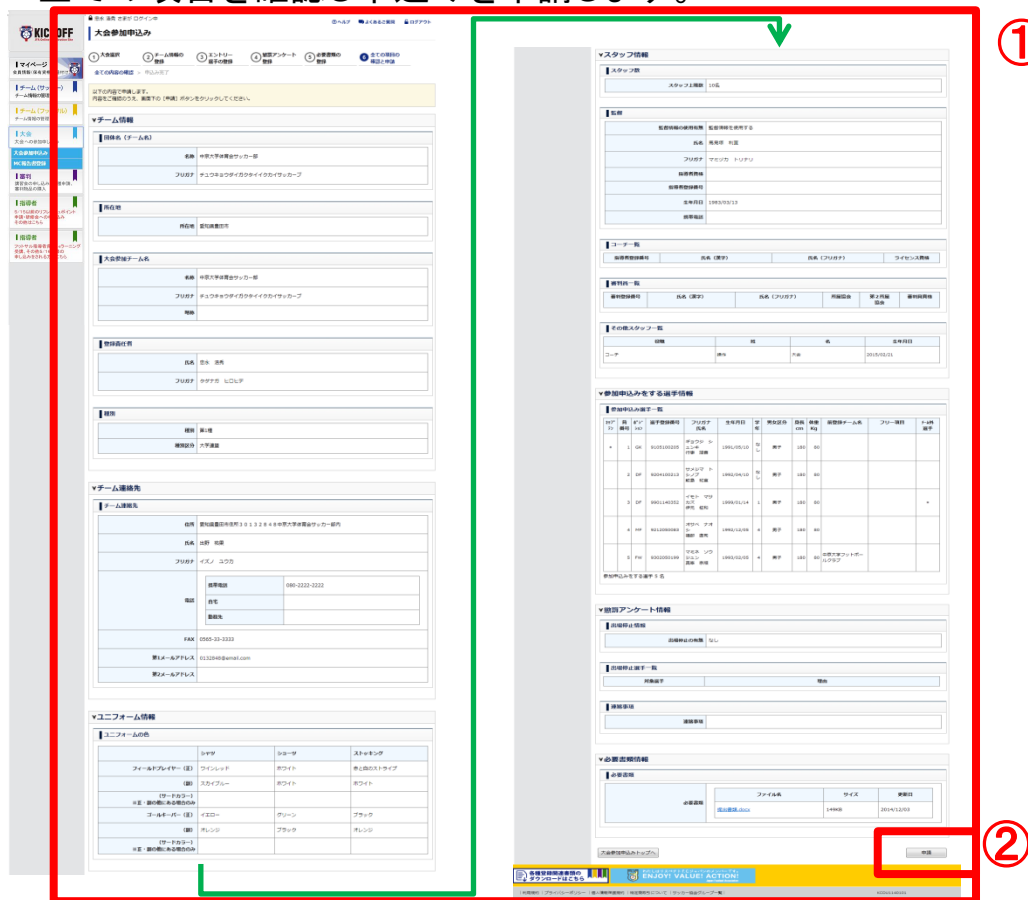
①

②

KICKOFF

大会参加申込み

①ヘルプ　よくあるご質問　ログアウト

1 大会選択　2 チーム情報の登録　3 エントリー選手の登録　4 attended アンケート登録　5 必要書類の登録　6 全ての項目の確認と申請

以下の内容で申請します。
内容をご確認のうえ、画面下の［申請］ボタンをクリックしてください。

▼チーム情報

団体名（チーム名）

| 名称 | 中京大学体育会サッカー部 |
|---|---|
| フリガナ | チュウキョウダイガクタイイクカイサッカーブ |

所在地

| 所在地 | 愛知県豊田市 |
|---|---|

大会参加チーム名

| 名称 | 中京大学体育会サッカー部 |
|---|---|
| フリガナ | チュウキョウダイガクタイイクカイサッカーブ |
| 略称 | |

登録責任者

| 氏名 | 京永 浩秀 |
|---|---|
| フリガナ | カギナガ ヒロヒデ |

種別

| 種別 | 第1種 |
|---|---|
| 種別区分 | 大学連盟 |

▼チーム連絡先

チーム連絡先

| 住所 | 愛知県豊田市貝津町床立101 中京大学体育会サッカー部内 |
|---|---|
| 氏名 | 出野 和葉 |
| フリガナ | イズノ ユウカ |
| 電話 携帯電話 | 080-2222-2222 |
| 自宅 | |
| 勤務先 | |
| FAX | 0565-33-3333 |
| 第1メールアドレス | 0132848@email.com |
| 第2メールアドレス | |

▼ユニフォーム情報

ユニフォームの色

| | シャツ | ショーツ | ストッキング |
|---|---|---|---|
| フィールドプレイヤー（正） | ワインレッド | ホワイト | 赤と白のストライプ |
| （副） | スカイブルー | ホワイト | ホワイト |
| （サードカラー）※正・副の際にある場合のみ | | | |
| ゴールキーパー（正） | イエロー | グリーン | ブラック |
| （副） | オレンジ | ブラック | オレンジ |
| （サードカラー）※正・副の際にある場合のみ | | | |

▼スタッフ情報

スタッフ数

| スタッフ登録数 | 10名 |
|---|---|

監督

| 監督情報の使用有無 | 監督情報を使用する |
|---|---|
| 氏名 | 高見澤 和夏 |
| フリガナ | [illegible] |
| 指導者資格 | |
| 指導者登録番号 | |
| 生年月日 | 1983/03/13 |
| 携帯電話 | |

コーチ一覧

| 指導者登録番号 | 氏名（漢字） | 氏名（フリガナ） | ライセンス資格 |
|---|---|---|---|

審判員一覧

| 審判登録番号 | 氏名（漢字） | 氏名（フリガナ） | 所属協会 | 第2所属協会 | 審判員資格 |
|---|---|---|---|---|---|

その他スタッフ一覧

| 役職 | 姓 | 名 | 生年月日 |
|---|---|---|---|
| コーチ | 誠作 | 大史 | 2015/02/21 |

▼参加申込みをする選手情報

参加申込み選手一覧

| | 背番号 | ポジション | 選手登録番号 | フリガナ 氏名 | 生年月日 | 学年 | 男女区分 | 身長 cm | 体重 Kg | 前登録チーム名 | フリー項目 | 主将 |
|---|---|---|---|---|---|---|---|---|---|---|---|---|
| ★ | 1 | GK | 8105100205 | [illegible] | 1991/05/10 | なし | 男子 | 180 | 80 | | | |
| | 2 | DF | 9304100213 | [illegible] | 1992/04/10 | なし | 男子 | 180 | 80 | | | |
| | 3 | DF | 0901140352 | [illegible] | 1999/01/14 | 1 | 男子 | 180 | 80 | | | ★ |
| | 4 | MF | 9212080064 | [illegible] | 1992/12/08 | 4 | 男子 | 180 | 80 | | | |
| | 5 | FW | 9302050188 | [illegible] | 1993/02/05 | 4 | 男子 | 180 | 80 | 中京大学フットボールクラブ | | |

参加申込みをする選手 5 名

▼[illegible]アンケート情報

出場停止情報

| 出場停止の有無 | なし |
|---|---|

出場停止選手一覧

| 対象選手 | 理由 |
|---|---|

連絡事項

| 連絡事項 | |
|---|---|

▼必要書類情報

必要書類

| | ファイル名 | サイズ | 更新日 |
|---|---|---|---|
| 必要書類 | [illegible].docx | 14KB | 2014/12/03 |

大会参加申込みトップへ

申請

各種登録関連書類のダウンロードはこちら

ENJOY! VALUE! ACTION!